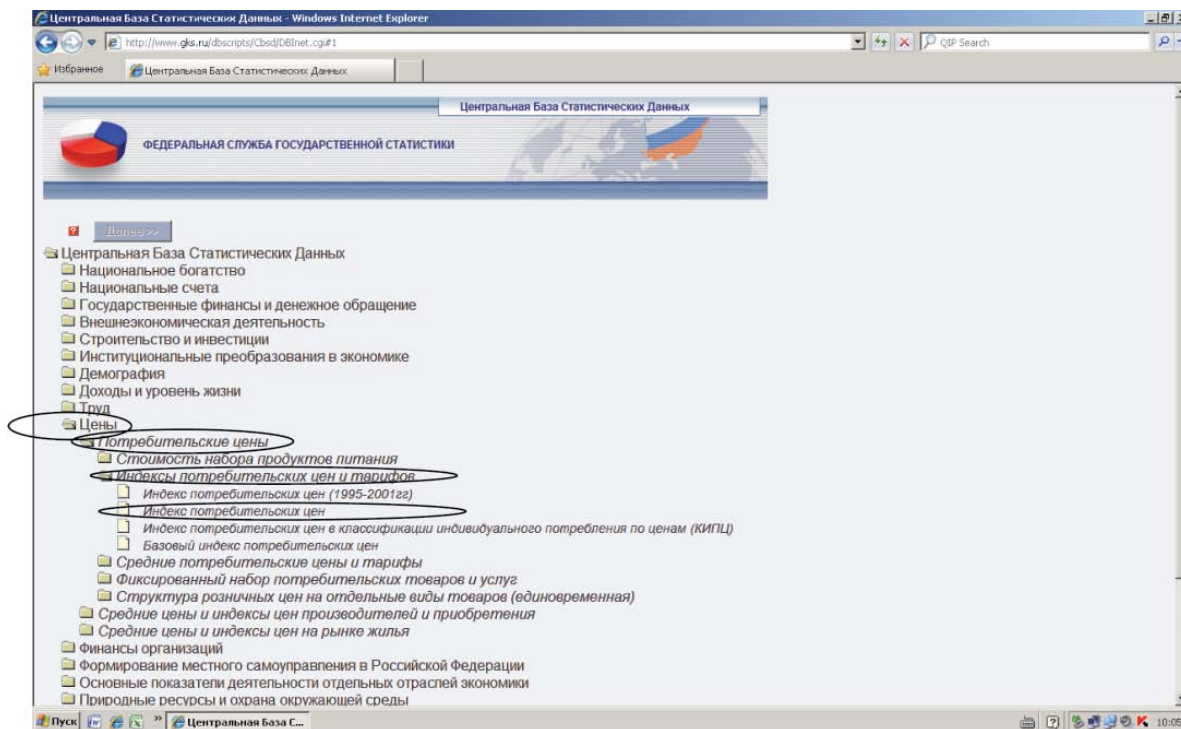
Центральная База Статистических Данных - Windows Internet Explorer

http://www.gks.ru/dbscripts/Cbsd/DBInet.cgi#1

QIP Search

Избранное

Центральная База Статистических Данных

Центральная База Статистических Данных

ФЕДЕРАЛЬНАЯ СЛУЖБА ГОСУДАРСТВЕННОЙ СТАТИСТИКИ

Далее >>

Центральная База Статистических Данных
Национальное богатство
Национальные счета
Государственные финансы и денежное обращение
Внешнеэкономическая деятельность
Строительство и инвестиции
Институциональные преобразования в экономике
Демография
Доходы и уровень жизни
Труд
Цены
Потребительские цены
Стоимость набора продуктов питания
Индексы потребительских цен и тарифов
Индекс потребительских цен (1995-2001гг)
Индекс потребительских цен
Индекс потребительских цен в классификации индивидуального потребления по целям (КИПЦ)
Базовый индекс потребительских цен
Средние потребительские цены и тарифы
Фиксированный набор потребительских товаров и услуг
Структура розничных цен на отдельные виды товаров (единовременная)
Средние цены и индексы цен производителей и приобретения
Средние цены и индексы цен на рынке жилья
Финансы организаций
Формирование местного самоуправления в Российской Федерации
Основные показатели деятельности отдельных отраслей экономики
Природные ресурсы и охрана окружающей среды

Пуск

Центральная База С...

10:05